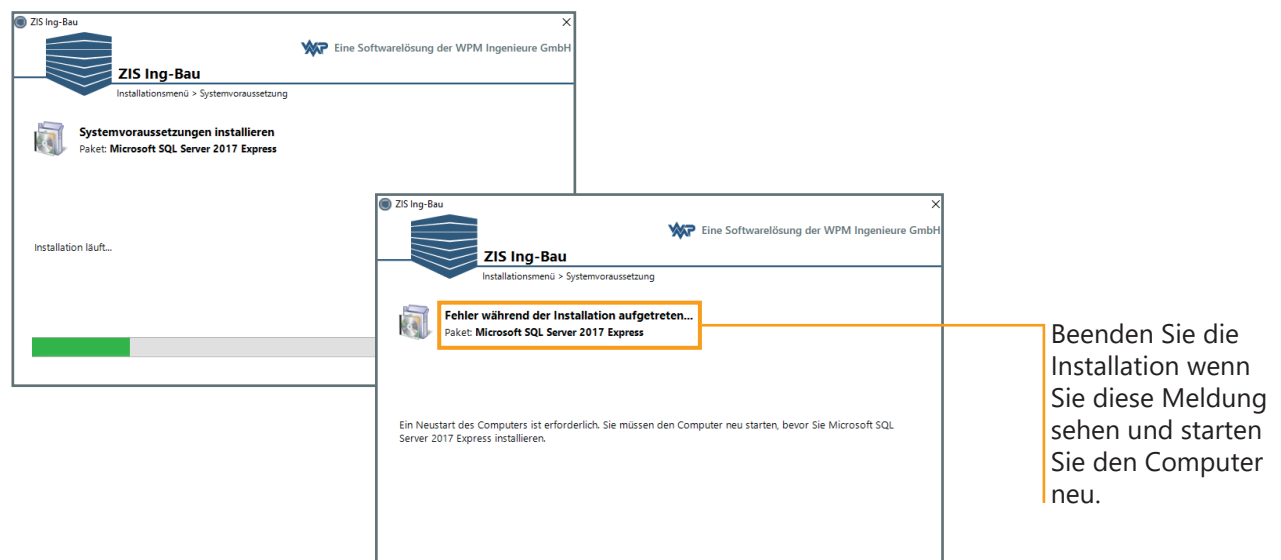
ZIS Ing-Bau

Eine Softwarelösung der WPM Ingenieure GmbH

ZIS Ing-Bau
Installationsmenü > Systemvoraussetzung

Systemvoraussetzungen installieren
Paket: Microsoft SQL Server 2017 Express

Installation läuft...

ZIS Ing-Bau

Eine Softwarelösung der WPM Ingenieure GmbH

ZIS Ing-Bau
Installationsmenü > Systemvoraussetzung

Fehler während der Installation aufgetreten...
Paket: Microsoft SQL Server 2017 Express

Ein Neustart des Computers ist erforderlich. Sie müssen den Computer neu starten, bevor Sie Microsoft SQL Server 2017 Express installieren.

Beenden Sie die Installation wenn Sie diese Meldung sehen und starten Sie den Computer neu.